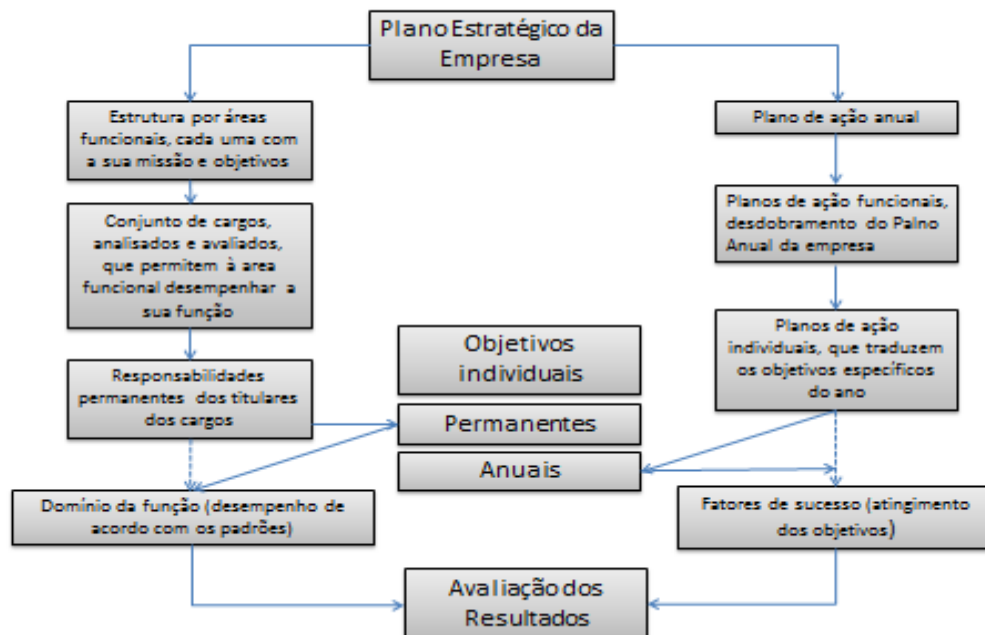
Plano Estratégico da Empresa

Estrutura por áreas funcionais, cada uma com a sua missão e objetivos

Conjunto de cargos, analisados e avaliados, que permitem à area funcional desempenhar a sua função

Responsabilidades permanentes dos titulares dos cargos

Domínio da função (desempenho de acordo com os padrões)

Plano de ação anual

Planos de ação funcionais, desdobramento do Palno Anual da empresa

Planos de ação individuais, que traduzem os objetivos específicos do ano

Fatores de sucesso (atingimento dos objetivos)

Objetivos individuais

Permanentes

Anuais

Avaliação dos Resultados